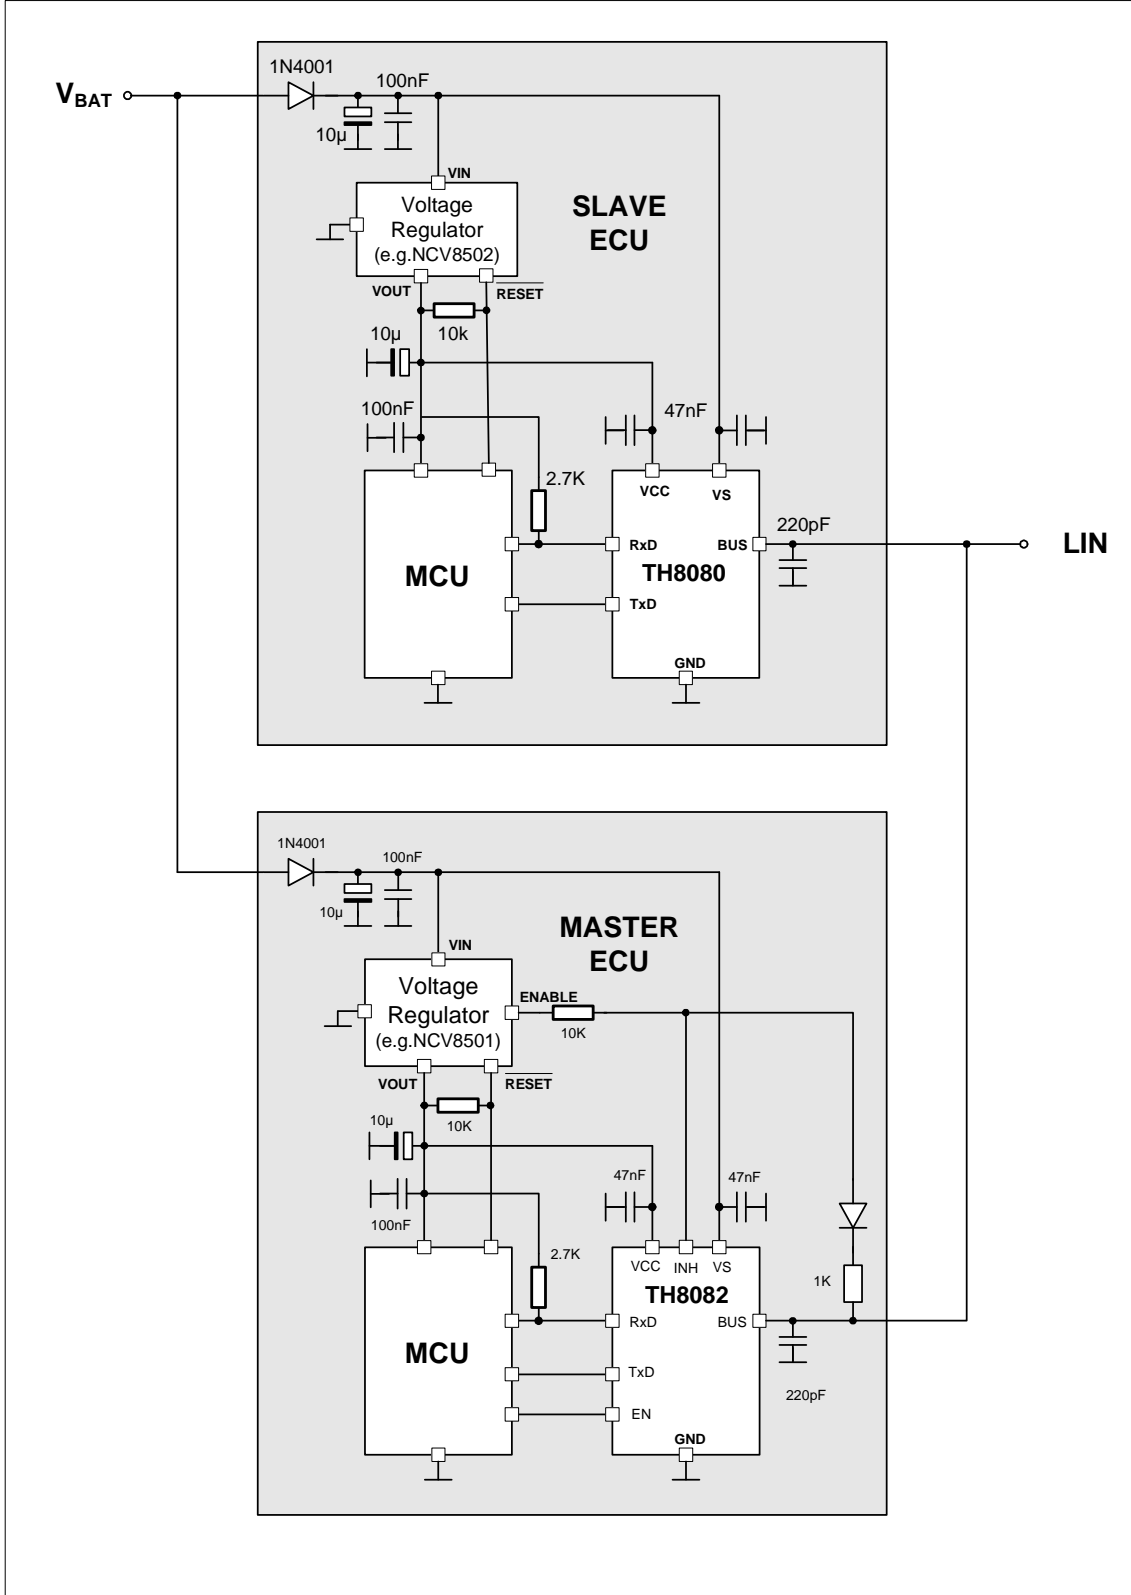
$V_{BAT}$

1N4001

100nF

10µ

VIN

Voltage Regulator (e.g.NCV8502)

SLAVE ECU

VOUT

$\overline{RESET}$

10k

10µ

100nF

47nF

2.7K

VCC

VS

MCU

RxD

TH8080

TxD

BUS

220pF

LIN

GND

1N4001

100nF

10µ

VIN

MASTER ECU

Voltage Regulator (e.g.NCV8501)

ENABLE

10K

VOUT

$\overline{RESET}$

10K

10µ

47nF

47nF

100nF

2.7K

VCC

INH

VS

MCU

TH8082

1K

RxD

BUS

TxD

220pF

EN

GND